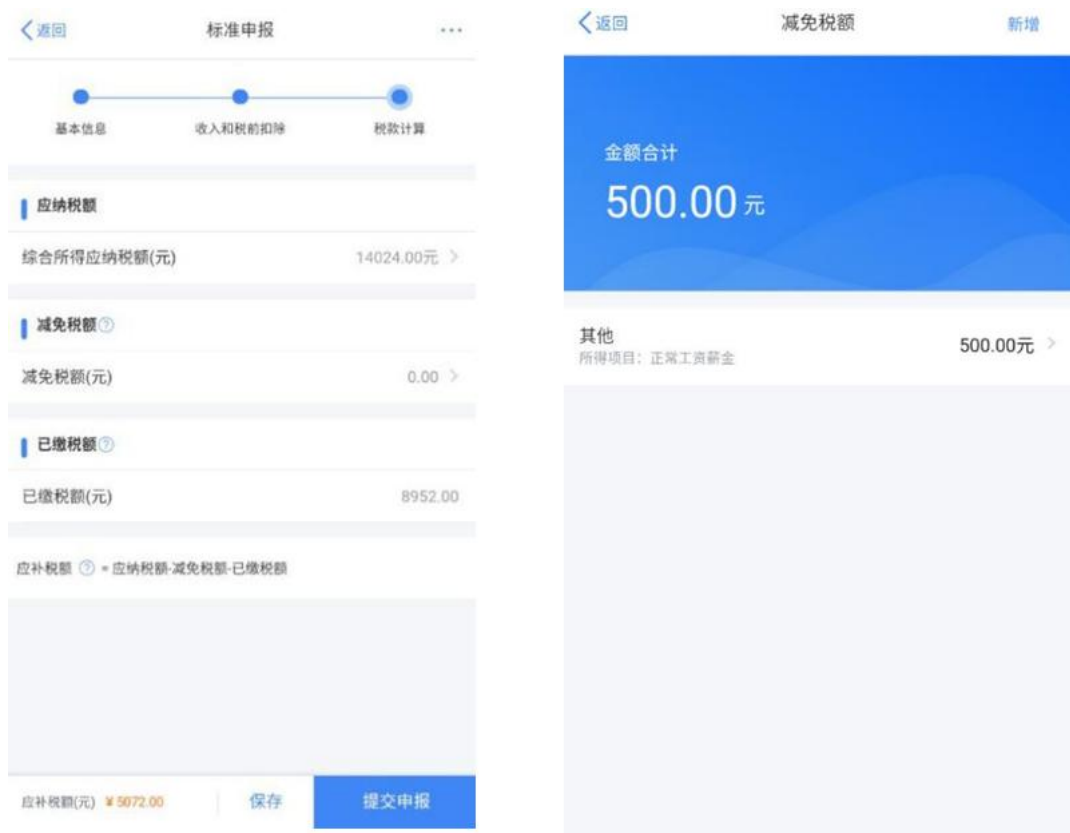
〈返回

标准申报

···

基本信息

收入和税前扣除

税款计算

应纳税额

综合所得应纳税额(元)

14024.00元 >

减免税额

减免税额(元)

0.00 >

已缴税额

已缴税额(元)

8952.00

应补税额 = 应纳税额-减免税额-已缴税额

应补税额(元) ¥ 5072.00

保存

提交申报

〈返回

减免税额

新增

金额合计

500.00元

其他

所得项目：正常工资薪金

500.00元 >